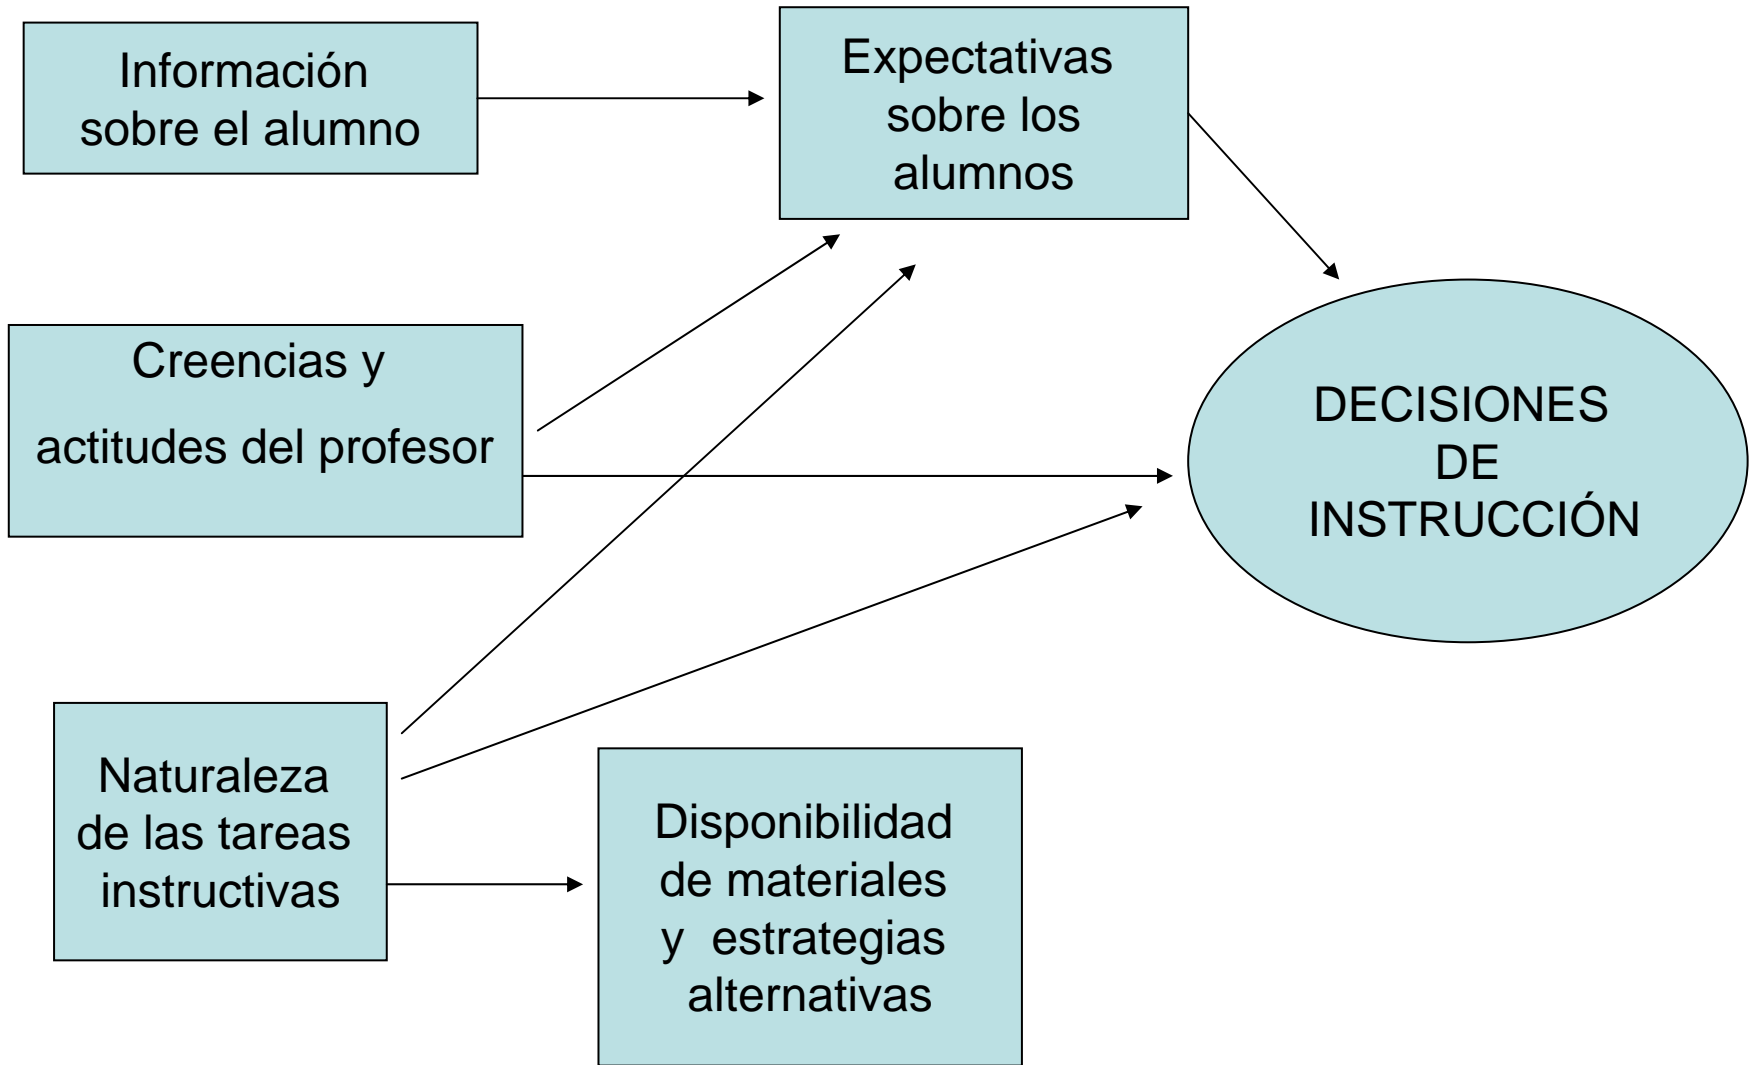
Información sobre el alumno

Expectativas sobre los alumnos

Creencias y actitudes del profesor

DECISIONES DE INSTRUCCIÓN

Naturaleza de las tareas instructivas

Disponibilidad de materiales y estrategias alternativas